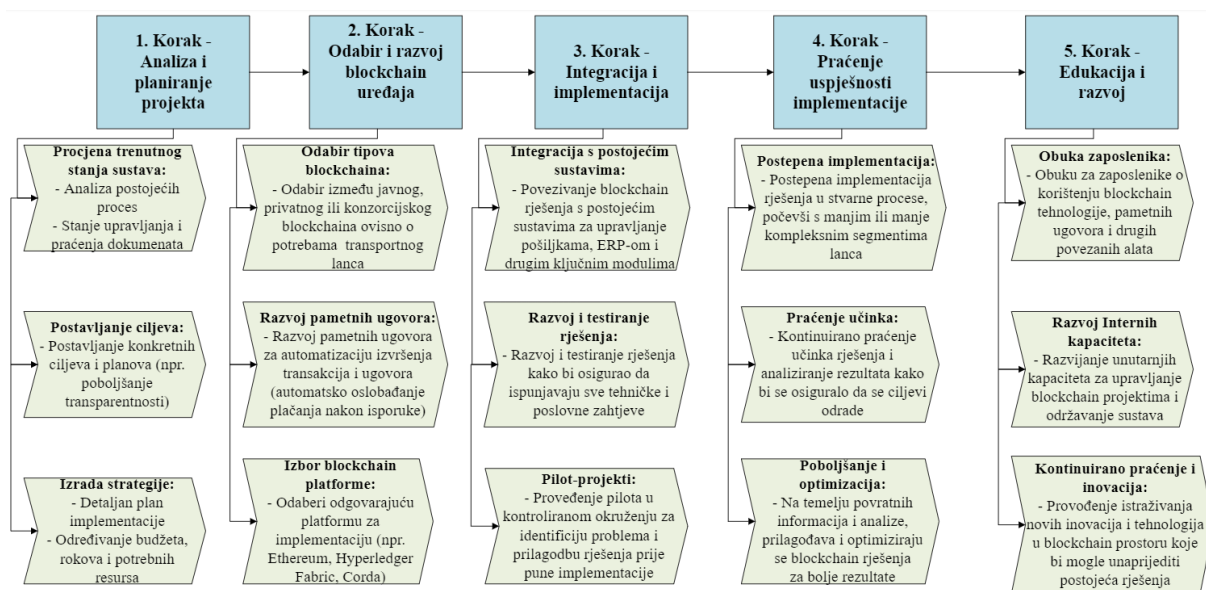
1. Korak - Analiza i planiranje projekta

Procjena trenutnog stanja sustava:
- Analiza postojećih proces
- Stanje upravljanja i praćenja dokumenata

Postavljanje ciljeva:
- Postavljanje konkretnih ciljeva i planova (npr. poboljšanje transparentnosti)

Izrada strategije:
- Detaljan plan implementacije
- Određivanje budžeta, rokova i potrebnih resursa

2. Korak - Odabir i razvoj blockchain uređaja

Odabir tipova blockchaina:
- Odabir između javnog, privatnog ili konzorcijskog blockchaina ovisno o potrebama transportnog lanca

Razvoj pametnih ugovora:
- Razvoj pametnih ugovora za automatizaciju izvršenja transakcija i ugovora (automatsko oslobađanje plaćanja nakon isporuke)

Izbor blockchain platforme:
- Odaberi odgovarajuću platformu za implementaciju (npr. Ethereum, Hyperledger Fabric, Corda)

3. Korak - Integracija i implementacija

Integracija s postojećim sustavima:
- Povezivanje blockchain rješenja s postojećim sustavima za upravljanje pošiljkama, ERP-om i drugim ključnim modulima

Razvoj i testiranje rješenja:
- Razvoj i testiranje rješenja kako bi se osigurao da ispunjavaju sve tehničke i poslovne zahtjeve

Pilot-projekti:
- Provođenje pilota u kontroliranom okruženju za identificiju problema i prilagodbu rješenja prije pune implementacije

4. Korak - Praćenje uspješnosti implementacije

Postepena implementacija:
- Postepena implementacija rješenja u stvarne procese, počevši s manjim ili manje kompleksnim segmentima lanca

Praćenje učinka:
- Kontinuirano praćenje učinka rješenja i analiziranje rezultata kako bi se osiguralo da se ciljevi odrade

Poboljšanje i optimizacija:
- Na temelju povratnih informacija i analize, prilagođava i optimiziraju se blockchain rješenja za bolje rezultate

5. Korak - Edukacija i razvoj

Obuka zaposlenika:
- Obuku za zaposlenike o korištenju blockchain tehnologije, pametnih ugovora i drugih povezanih alata

Razvoj Internih kapaciteta:
- Razvijanje unutarnjih kapaciteta za upravljanje blockchain projektima i održavanje sustava

Kontinuirano praćenje i inovacija:
- Provođenje istraživanja novih inovacija i tehnologija u blockchain prostoru koje bi mogle unaprijediti postojeća rješenja